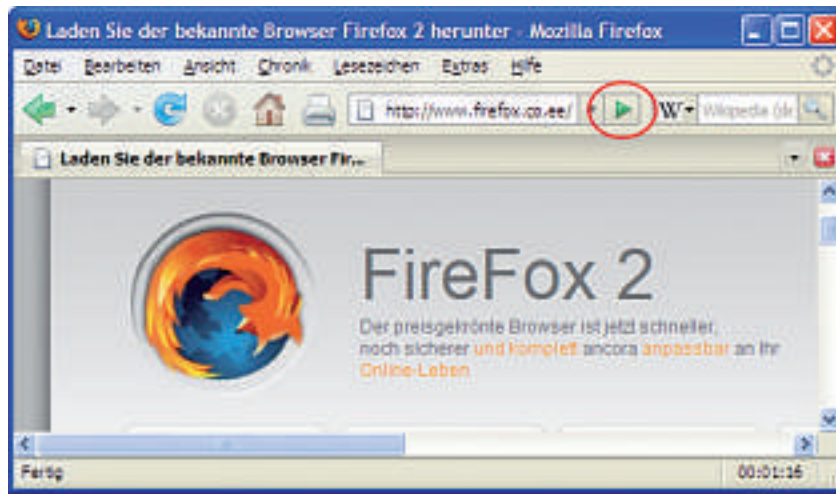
Laden Sie der bekannte Browser Firefox 2 herunter - Mozilla Firefox

Datei Bearbeiten Ansicht Chronik Lesezeichen Extras Hilfe

http://www.firefox.co.ee/

W Wikipedia (de)

Laden Sie der bekannte Browser Fir...

FireFox 2

Der preisgekrönte Browser ist jetzt schneller, noch sicherer und komplett ancora anpassbar an Ihr Online-Leben

Fertig

00:01:16